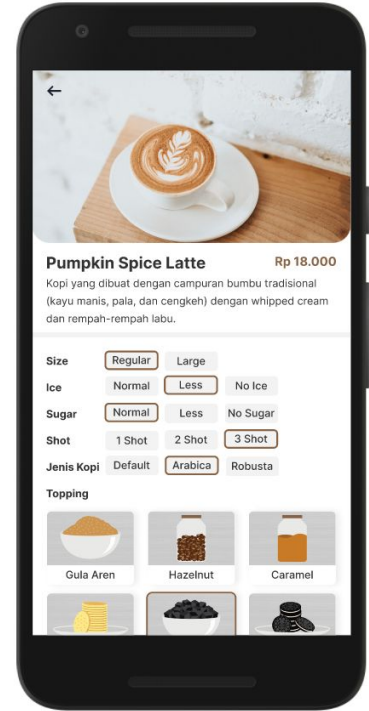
←

Pumpkin Spice Latte

Rp 18.000

Kopi yang dibuat dengan campuran bumbu tradisional (kayu manis, pala, dan cengkeh) dengan whipped cream dan rempah-rempah labu.

| | | | |
|---|---|---|---|
| Size | Regular | Large | |
| Ice | Normal | Less | No Ice |
| Sugar | Normal | Less | No Sugar |
| Shot | 1 Shot | 2 Shot | 3 Shot |
| Jenis Kopi | Default | Arabica | Robusta |

Topping

Gula Aren

Hazelnut

Caramel